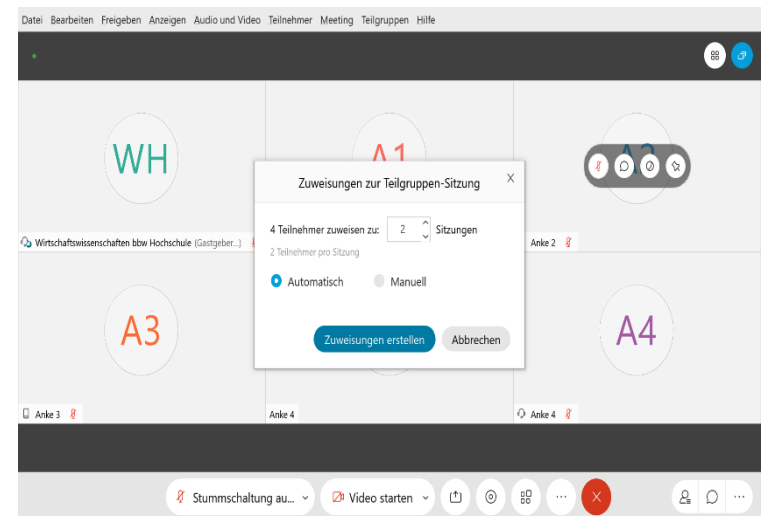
Datei Bearbeiten Freigeben Anzeigen Audio und Video Teilnehmer Meeting Teilgruppen Hilfe

WH

A1

A2

Wirtschaftswissenschaften bbw Hochschule (Gastgeber...)

Anke 2

Zuweisungen zur Teilgruppen-Sitzung

×

4 Teilnehmer zuweisen zu: 2 Sitzungen

2 Teilnehmer pro Sitzung

Automatisch

Manuell

Zuweisungen erstellen

Abbrechen

A3

A4

Anke 3

Anke 4

Anke 4

Stummschaltung au...

Video starten

...